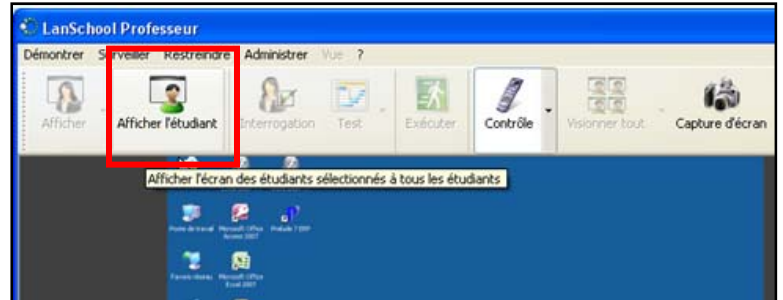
LanSchool Professeur

Démontrer Surveiller Restreindre Administrer Vue ?

Afficher
Afficher l'étudiant
Interrogation
Test
Exécuter
Contrôle
Visionner tout
Capture d'écran

Afficher l'écran des étudiants sélectionnés à tous les étudiants

Poste de travail
Microsoft Office Access 2007
Prelude 7 ERP
Favoris réseau
Microsoft Office Excel 2007